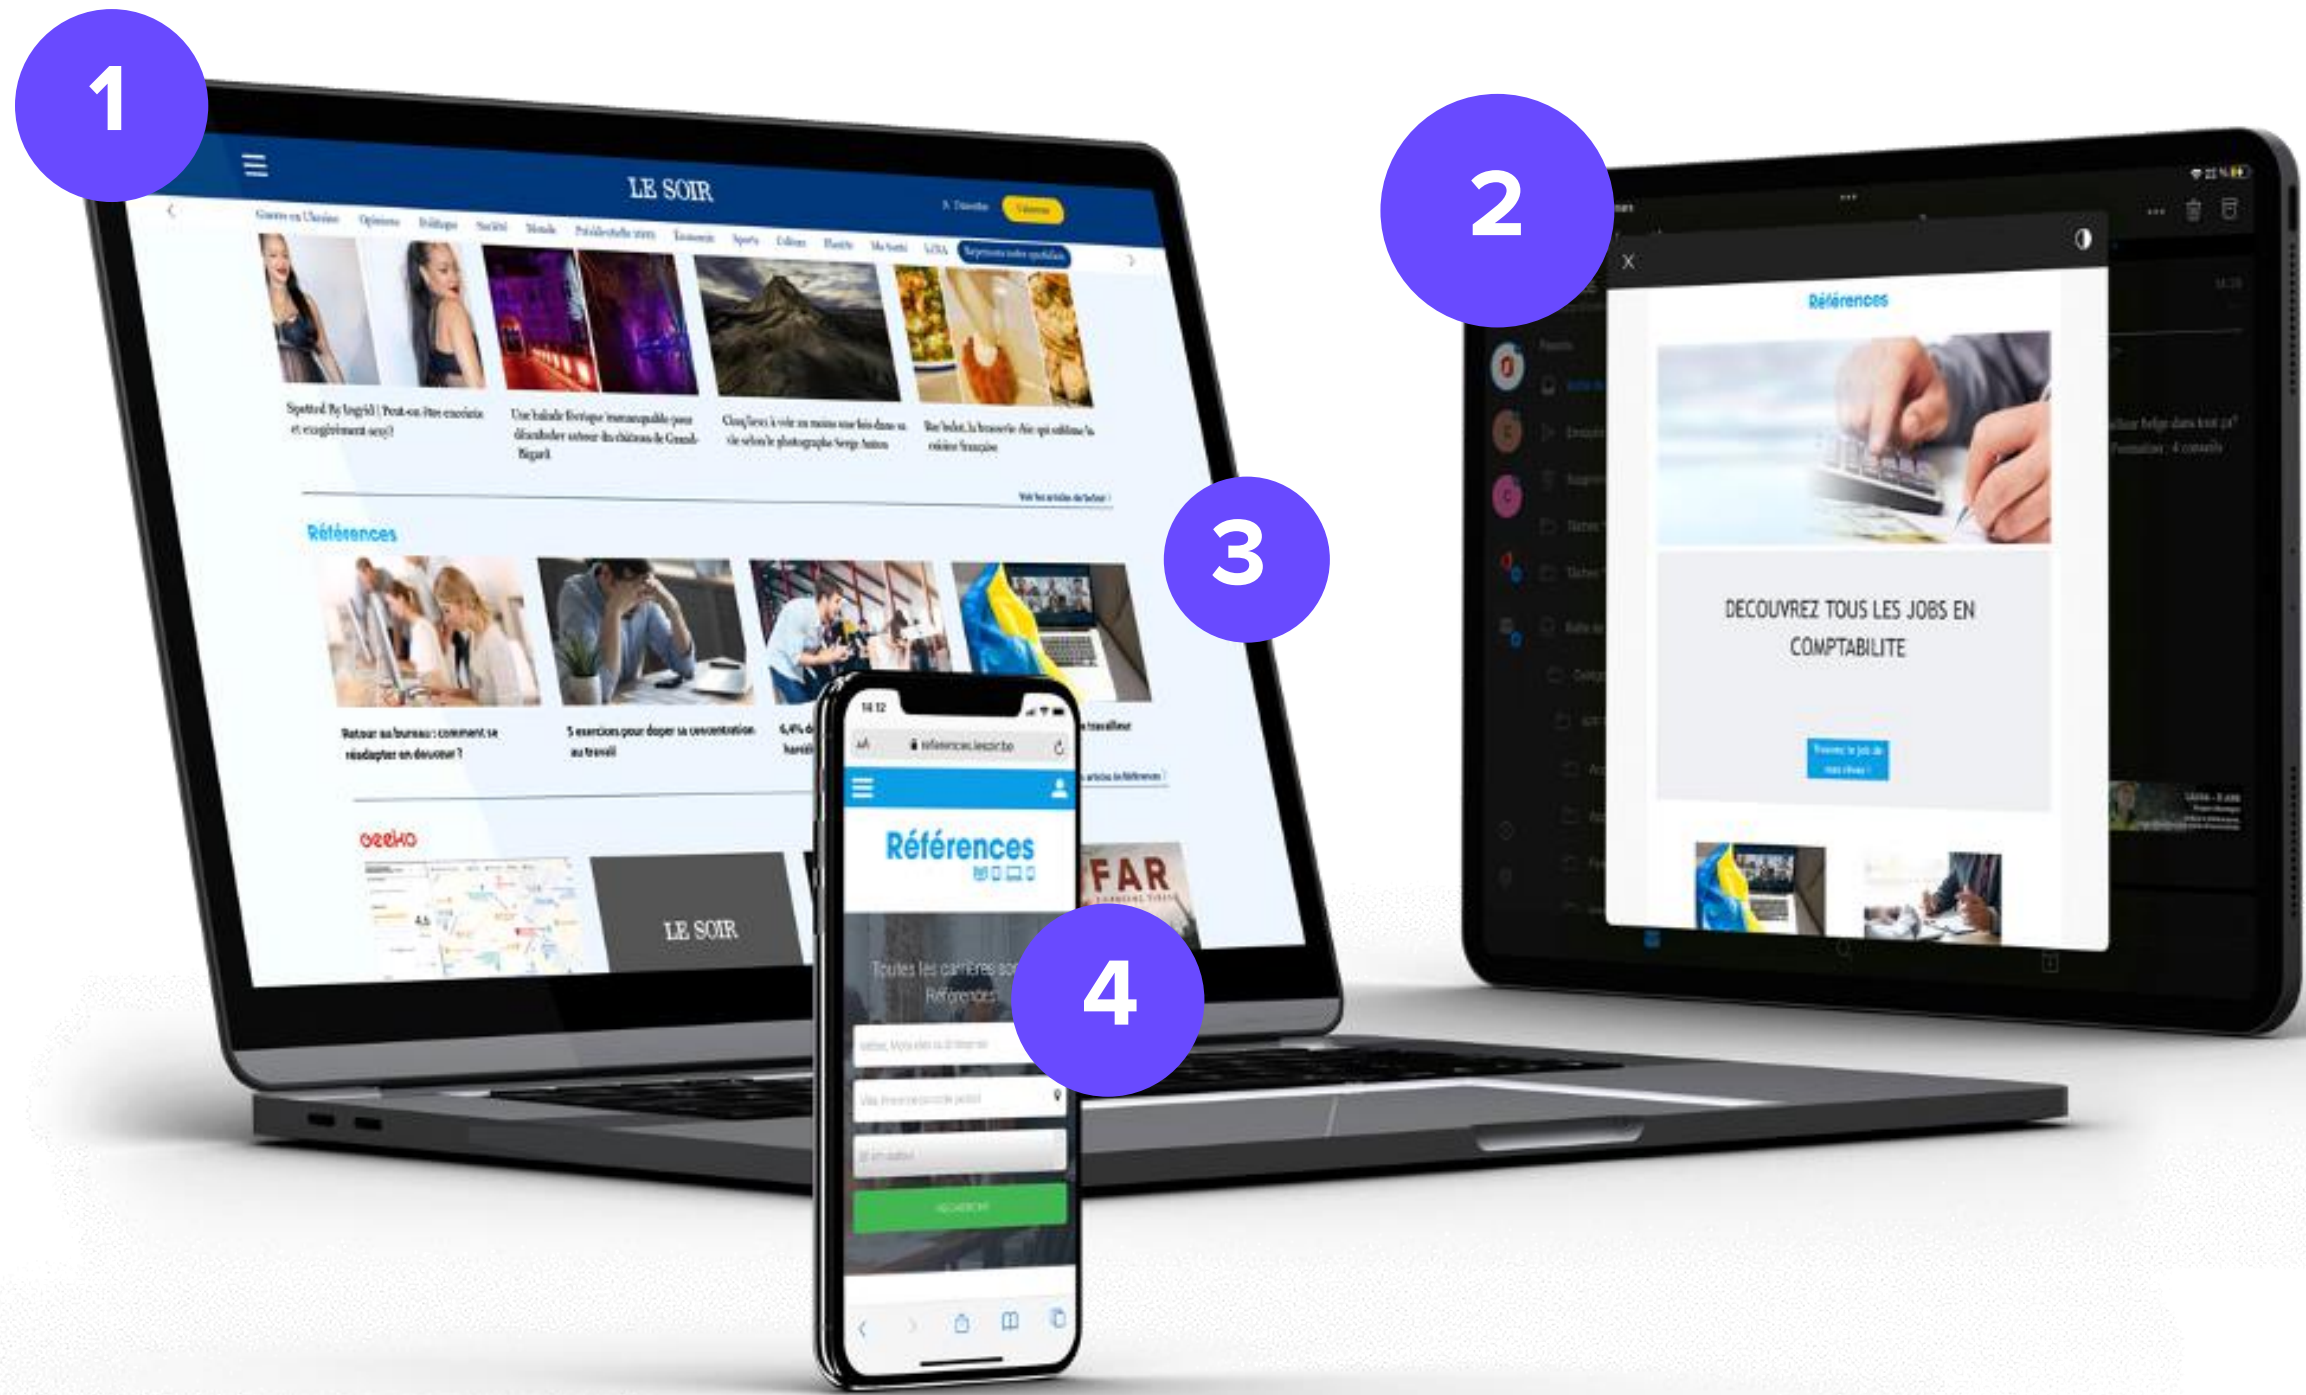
1

LE SOIR

Références

Retour au bureau : comment se réadapter en douceur ?

5 exercices pour doper sa concentration au travail

LE SOIR

FAR

2

Références

DECOUVREZ TOUS LES JOBS EN COMPTABILITE

3

14:12

références.lesoir.be

Références

Toutes les carrières sur Références

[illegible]

4